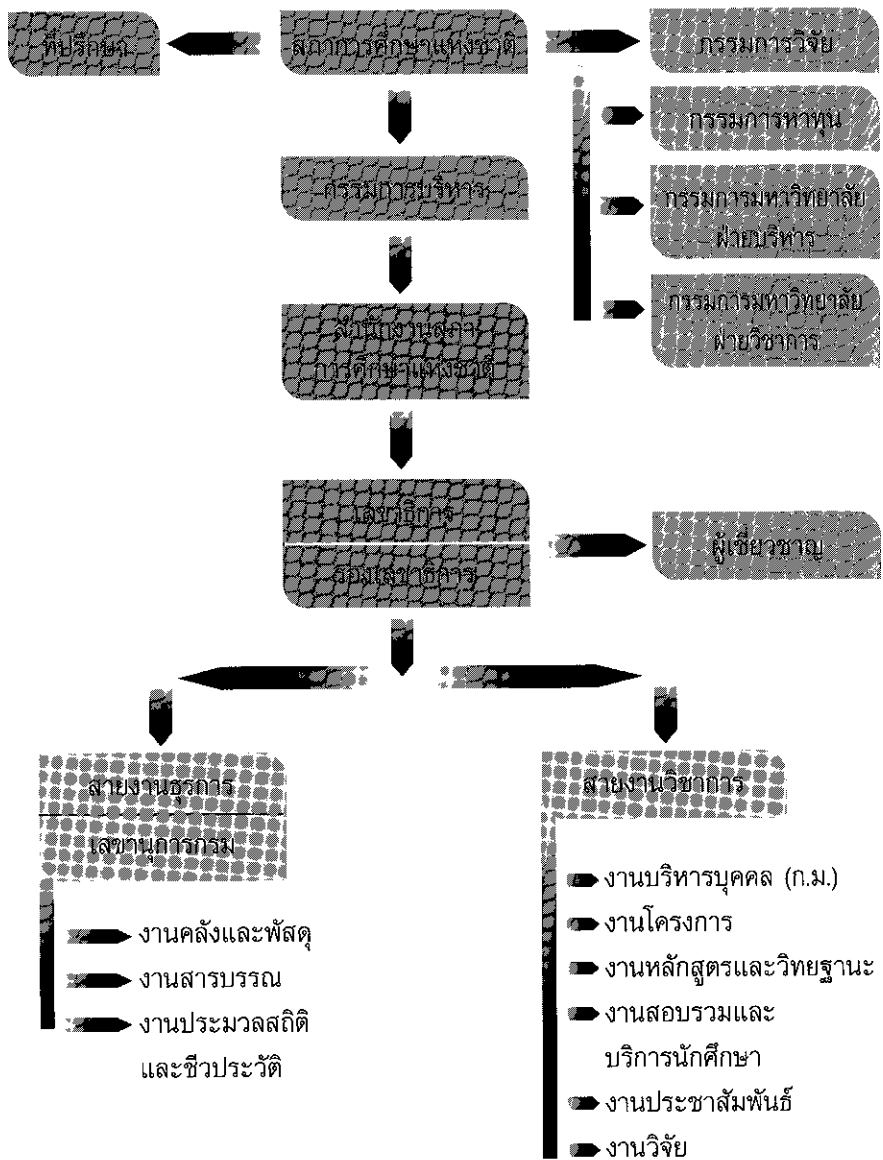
ที่ปรึกษา

สภาการศึกษาแห่งชาติ

กรรมการวิจัย

กรรมการหาทุน

กรรมการมหาวิทยาลัย ฝ่ายบริหาร

กรรมการมหาวิทยาลัย ฝ่ายวิชาการ

กรรมการบริหาร

สำนักงานสภาการศึกษาแห่งชาติ

เลขาธิการ

รองเลขาธิการ

ผู้เชี่ยวชาญ

สายงานธุรการ

เลขานุการกรม

งานคลังและพัสดุ

งานสารบรรณ

งานประมวลสถิติ และชีวประวัติ

สายงานวิชาการ

งานบริหารบุคคล (ก.ม.)

งานโครงการ

งานหลักสูตรและวิทยฐานะ

งานสอบรวมและ บริการนักศึกษา

งานประชาสัมพันธ์

งานวิจัย